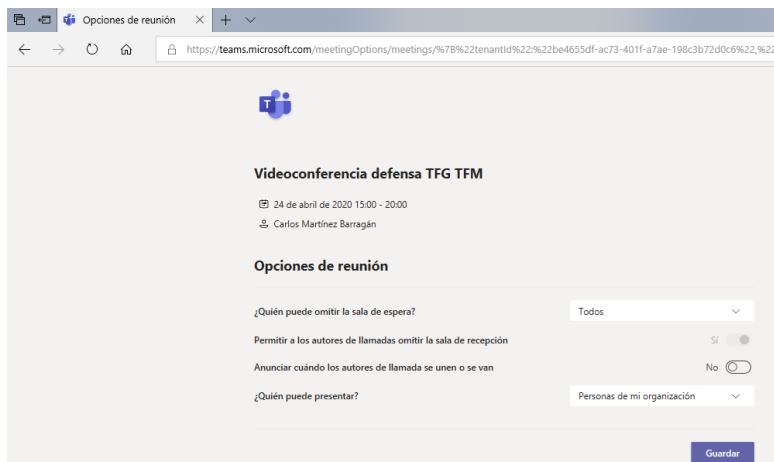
Opciones de reunión

https://teams.microsoft.com/meetingOptions/meetings/%7B%22tenantId%22:%22be4655df-ac73-401f-a7ae-198c3b72d0c6%22,%22

Videoconferencia defensa TFG TFM

24 de abril de 2020 15:00 - 20:00

Carlos Martínez Barragán

Opciones de reunión

¿Quién puede omitir la sala de espera?

Todos

Permitir a los autores de llamadas omitir la sala de recepción

Sí

Anunciar cuándo los autores de llamada se unen o se van

No

¿Quién puede presentar?

Personas de mi organización

Guardar